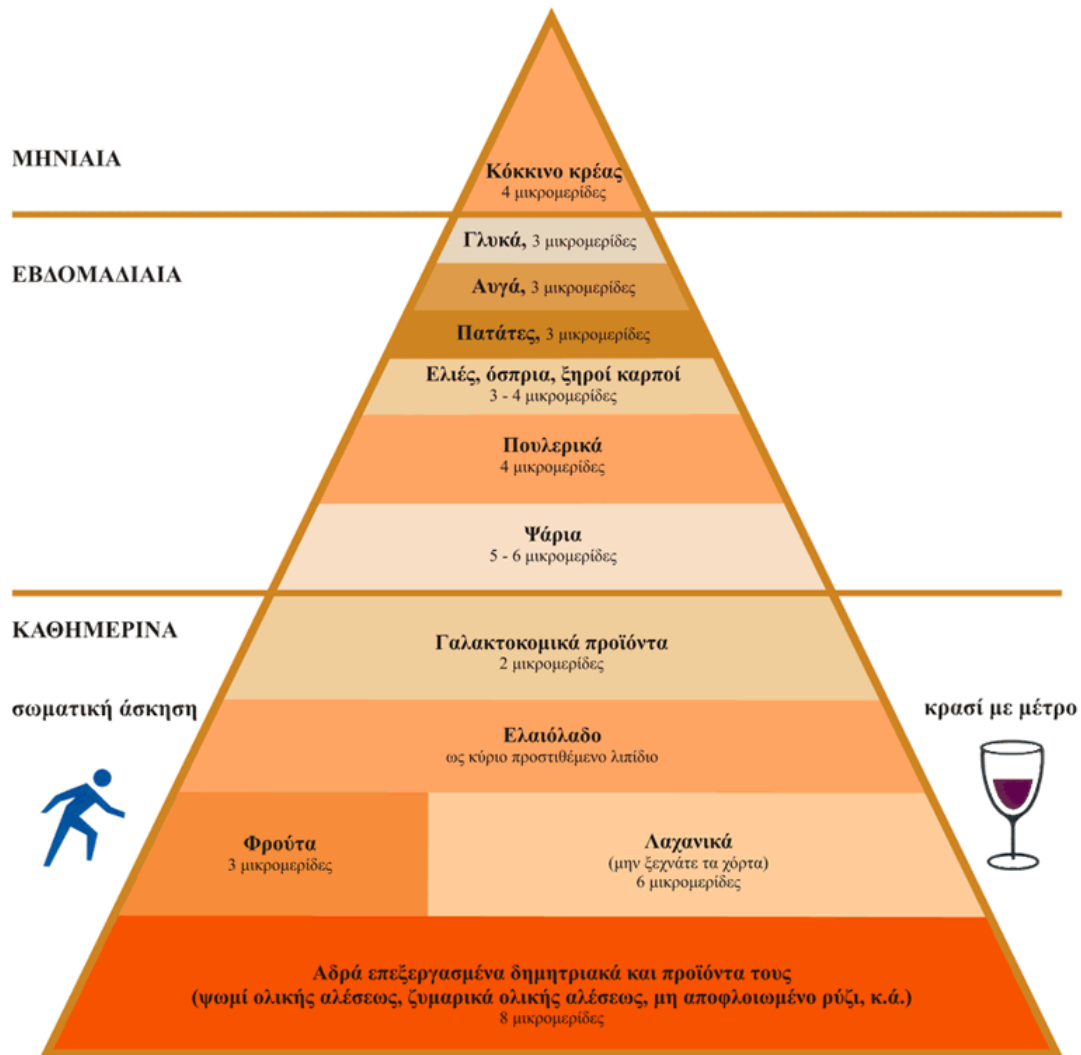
ΜΗΝΙΑΙΑ

Κόκκινο κρέας
4 μικρομερίδες

ΕΒΔΟΜΑΔΙΑΙΑ

Γλυκά, 3 μικρομερίδες

Αυγά, 3 μικρομερίδες

Πατάτες, 3 μικρομερίδες

Ελιές, όσπρια, ξηροί καρποί
3 - 4 μικρομερίδες

Πουλερικά
4 μικρομερίδες

Ψάρια
5 - 6 μικρομερίδες

ΚΑΘΗΜΕΡΙΝΑ

Γαλακτοκομικά προϊόντα
2 μικρομερίδες

σωματική άσκηση

κρασί με μέτρο

Ελαιόλαδο
ως κύριο προστιθέμενο λιπίδιο

Φρούτα
3 μικρομερίδες

Λαχανικά
(μην ξεχνάτε τα χόρτα)
6 μικρομερίδες

Αδρά επεξεργασμένα δημητριακά και προϊόντα τους
(ψωμί ολικής αλέσεως, ζυμαρικά ολικής αλέσεως, μη αποφλοιωμένο ρύζι, κ.ά.)
8 μικρομερίδες